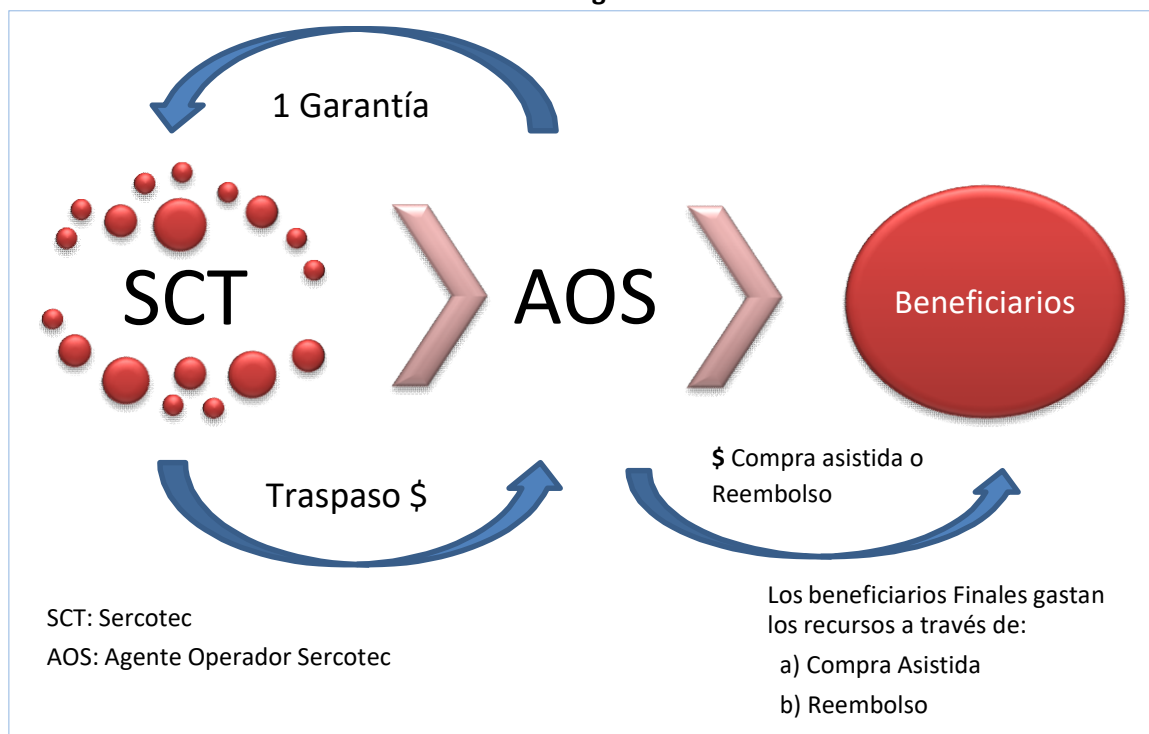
1 Garantía

SCT

AOS

Beneficiarios

Traspaso $

**$** Compra asistida o Reembolso

SCT: Sercotec

AOS: Agente Operador Sercotec

Los beneficiarios Finales gastan los recursos a través de:

a) Compra Asistida

b) Reembolso